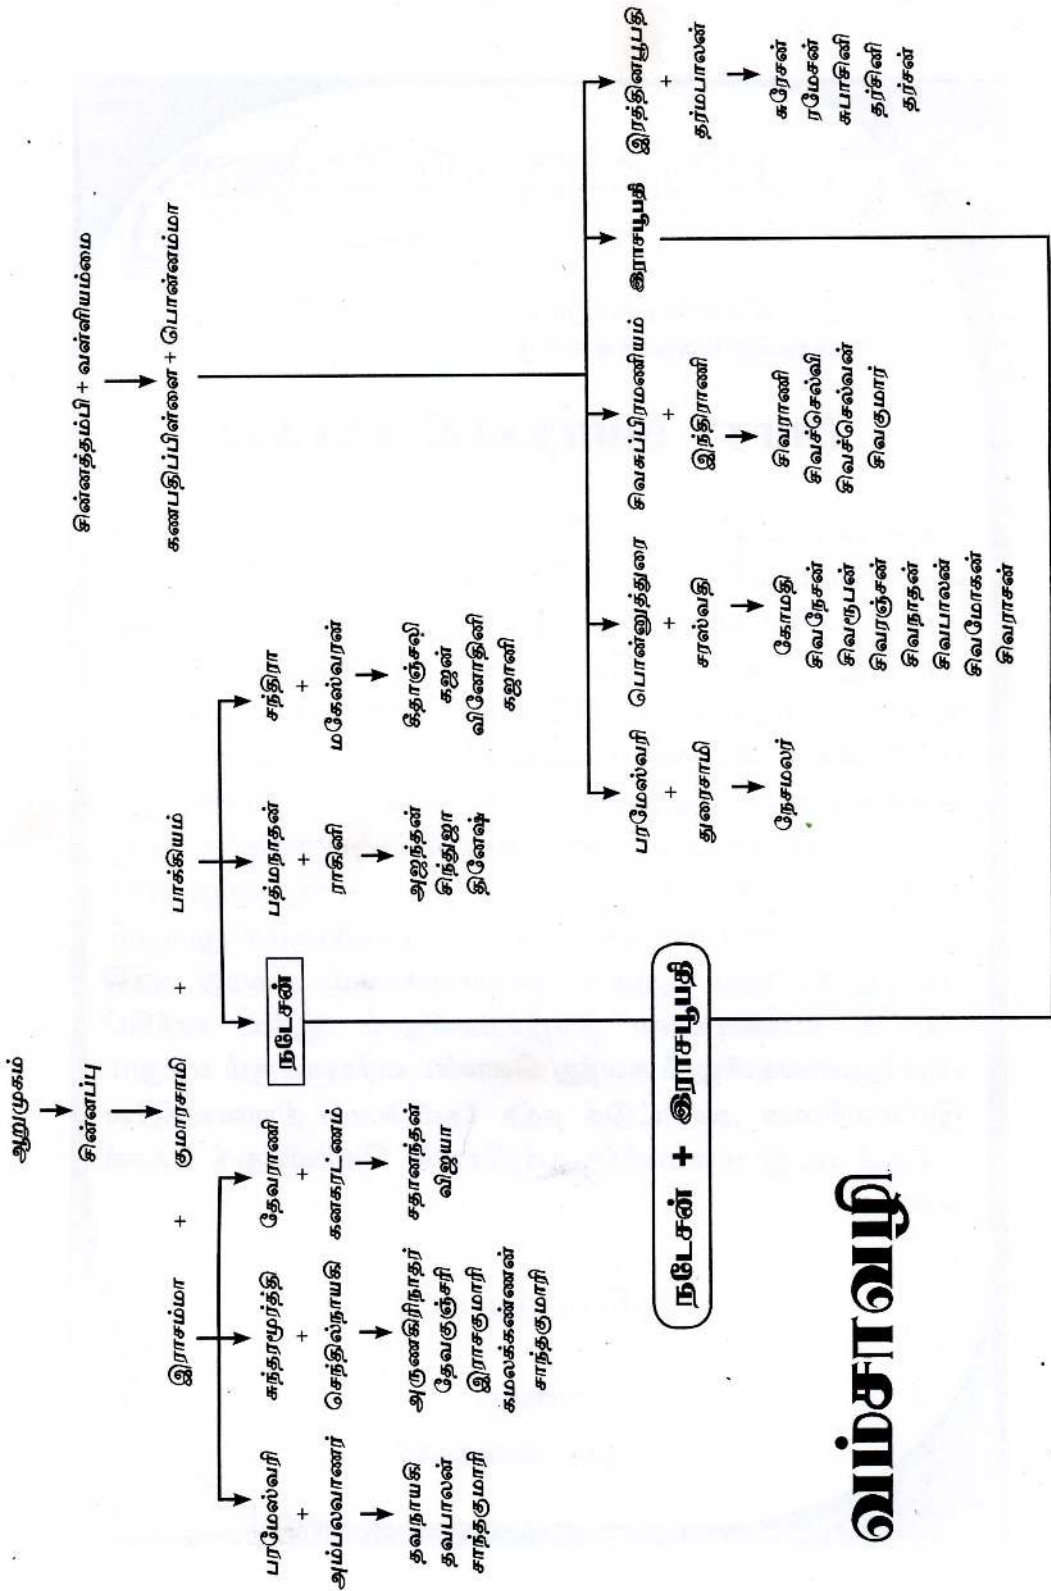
வம்சாவழி

நடேசன் + இராசபூபதி

ஆறுமுகம்
சின்னப்பு
குமாரசாமி + இராசம்மா

பரமேஸ்வரி + அம்பலவாணர்
தவநாயகி
தவபாலன்
சாந்தகுமாரி

சுந்தரமூர்த்தி + செந்திருநாயகி
அருணகிரிநாதர்
தேவகுஞ்சரி
இராசகுமாரி
கமலக்கண்ணன்
சாந்தகுமாரி

தேவராணி + கனகரட்ணம்
சதானந்தன்
விஜயா

நடேசன்

பாக்கியம்
பத்மநாதன் + ராகினி
அஜந்தன்
சிந்துஜா
நிரேஷ்

சந்திரா + மகேஸ்வரன்
சிதாஞ்சலி
சுஜன்
விநோதினி
சுஜானி

சின்னத்தம்பி + வள்ளியம்மை
கணபதிப்பிள்ளை + பொன்னம்மா

பரமேஸ்வரி + துரைசாமி
நேசமலர்

பொன்னுத்துரை + சரஸ்வதி
கோமதி
சிவநேசன்
சிவரூபன்
சிவரஞ்சன்
சிவநாதன்
சிவபாலன்
சிவமோகன்
சிவராசன்

சிவசுப்பிரமணியம் + இந்திராணி
சிவராணி
சிவச்செல்வி
சிவச்செல்வன்
சிவகுமார்

இராசபூபதி

இரத்தினபூபதி + தர்மபாலன்
சுரேசன்
ரமேசன்
சுபாசினி
தர்சினி
தர்சன்